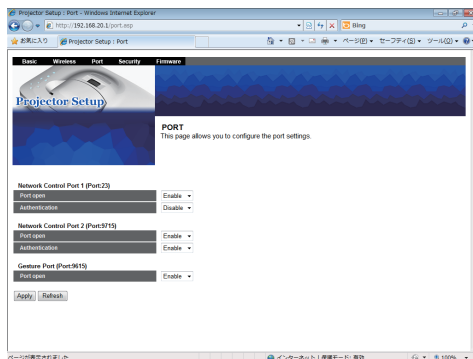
Projector Setup : Port - Windows Internet Explorer

http://192.168.20.1/port.asp

Bing

お気に入り

Projector Setup : Port

ページ(P) ▾ セーフティ(S) ▾ ツール(O) ▾

Basic Wireless Port Security Firmware

Projector Setup

PORT
This page allows you to configure the port settings.

Network Control Port 1 (Port:23)

| Port open | Enable ▾ |
|---|---|
| Authentication | Disable ▾ |

Network Control Port 2 (Port:9715)

| Port open | Enable ▾ |
|---|---|
| Authentication | Enable ▾ |

Gesture Port (Port:9615)

| Port open | Enable ▾ |
|---|---|

Apply Refresh

ページが表示されました

インターネット | 保護モード: 有効

100%